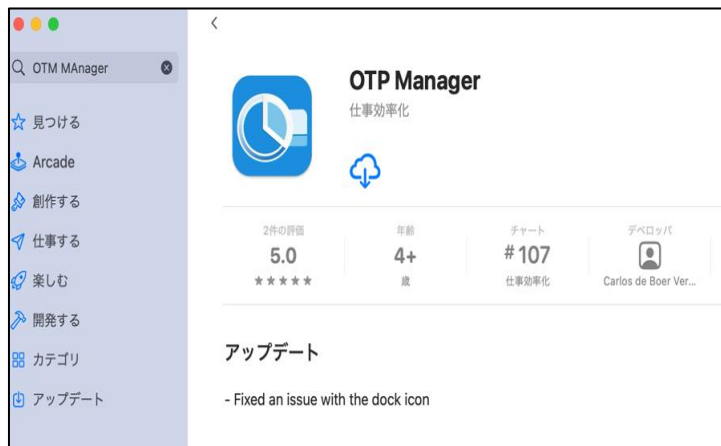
OTM MAnager

見つける

Arcade

創作する

仕事する

楽しむ

開発する

カテゴリ

アップデート

<

OTP Manager

仕事効率化

| 2件の評価 | 年齢 | チャート | デベロッパ |
|---|---|---|---|
| 5.0 | 4+ | #107 | |
| ★★★★★ | 歳 | 仕事効率化 | Carlos de Boer Ver... |

アップデート

- Fixed an issue with the dock icon